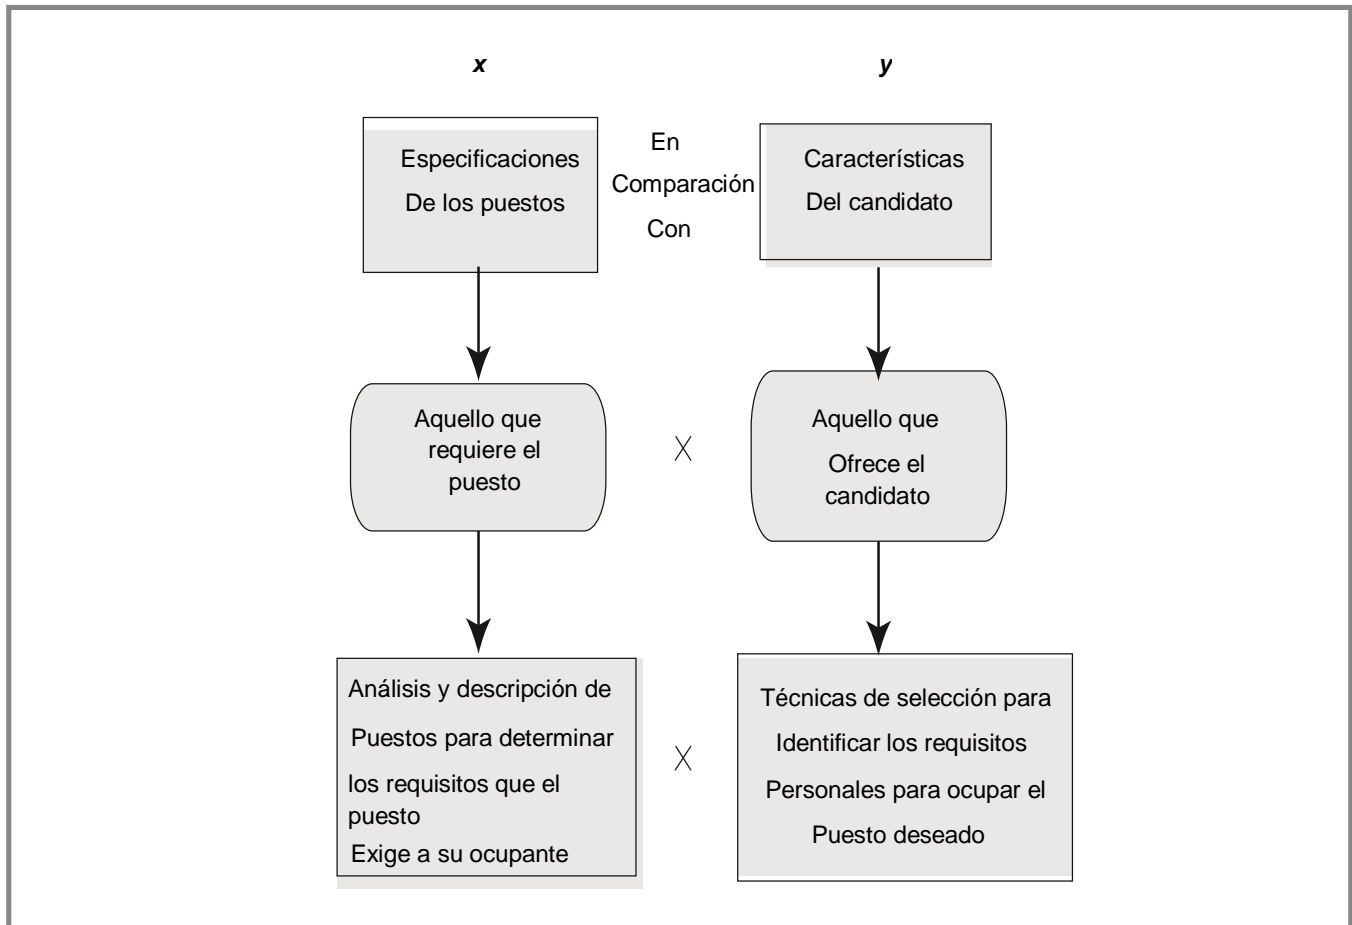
*x*

*y*

Especificaciones De los puestos

En Comparación Con

Características Del candidato

Aquello que requiere el puesto

X

Aquello que Ofrece el candidato

Análisis y descripción de Puestos para determinar los requisitos que el puesto Exige a su ocupante

X

Técnicas de selección para Identificar los requisitos Personales para ocupar el Puesto deseado